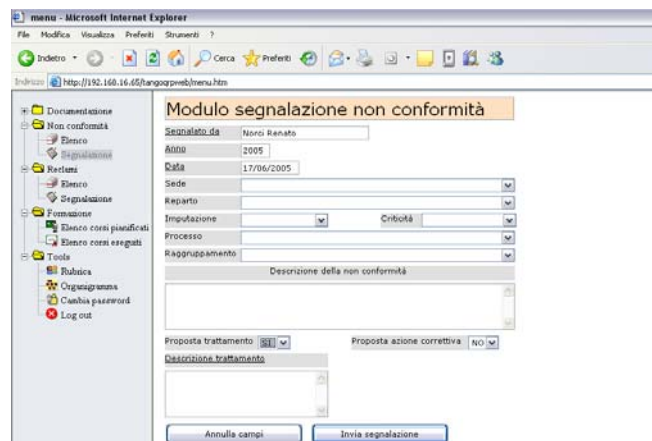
menu - Microsoft Internet Explorer

File Modifica Visualizza Preferiti Strumenti ?

Indietro Cerca Preferiti

Indirizzo http://192.168.16.65/tangoqrpweb/menu.htm

Documentazione
Non conformità
Elenco
Segnalazione
Reclami
Elenco
Segnalazione
Formazione
Elenco corsi pianificati
Elenco corsi eseguiti
Tools
Rubrica
Organigramma
Cambia password
Log out

Modulo segnalazione non conformità

Segnalato da Norci Renato
Anno 2005
Data 17/06/2005
Sede
Reparto
Imputazione
Criticità
Processo
Raggruppamento
Descrizione della non conformità

Proposta trattamento SI
Proposta azione correttiva NO
Descrizione trattamento

Annulla campi
Invia segnalazione